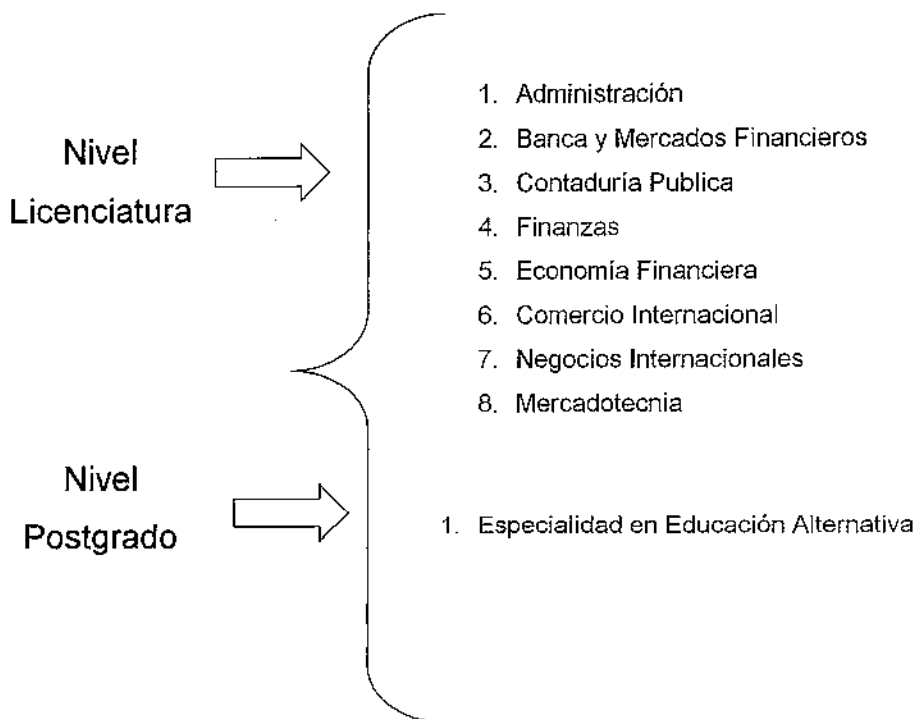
Nivel Licenciatura

1. Administración
2. Banca y Mercados Financieros
3. Contaduría Publica
4. Finanzas
5. Economía Financiera
6. Comercio Internacional
7. Negocios Internacionales
8. Mercadotecnia

Nivel Postgrado

1. Especialidad en Educación Alternativa